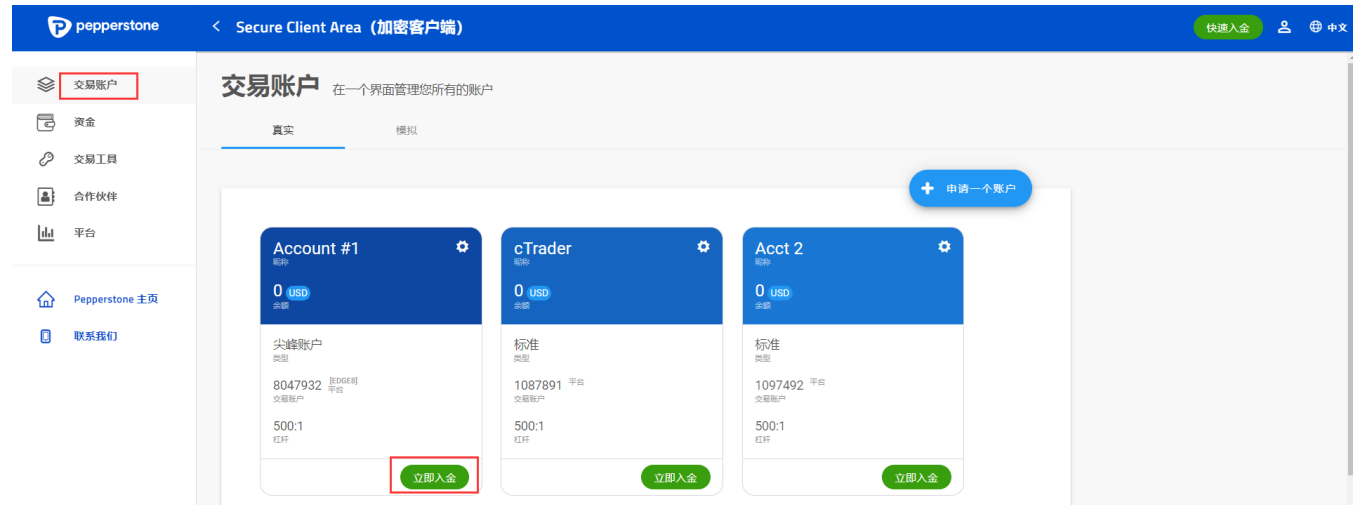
pepperstone

< Secure Client Area（加密客户端）

快速入金 中文

交易账户
资金
交易工具
合作伙伴
平台

Pepperstone 主页
联系我们

交易账户 在一个界面管理您所有的账户

真实 模拟

申请一个账户

Account #1
昵称
0 USD
余额
尖峰账户
类型
8047932 [EDGE8] 平台
交易账户
500:1
杠杆
立即入金

cTrader
昵称
0 USD
余额
标准
类型
1087891 平台
交易账户
500:1
杠杆
立即入金

Acct 2
昵称
0 USD
余额
标准
类型
1097492 平台
交易账户
500:1
杠杆
立即入金